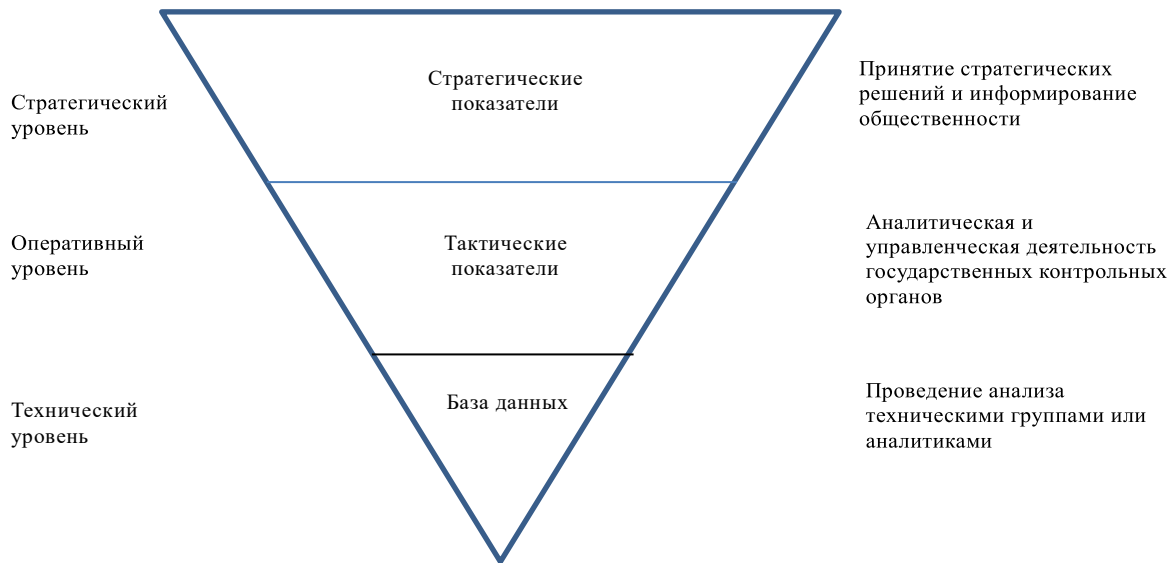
Стратегический уровень

Стратегические показатели

Принятие стратегических решений и информирование общественности

Оперативный уровень

Тактические показатели

Аналитическая и управленческая деятельность государственных контрольных органов

Технический уровень

База данных

Проведение анализа техническими группами или аналитиками